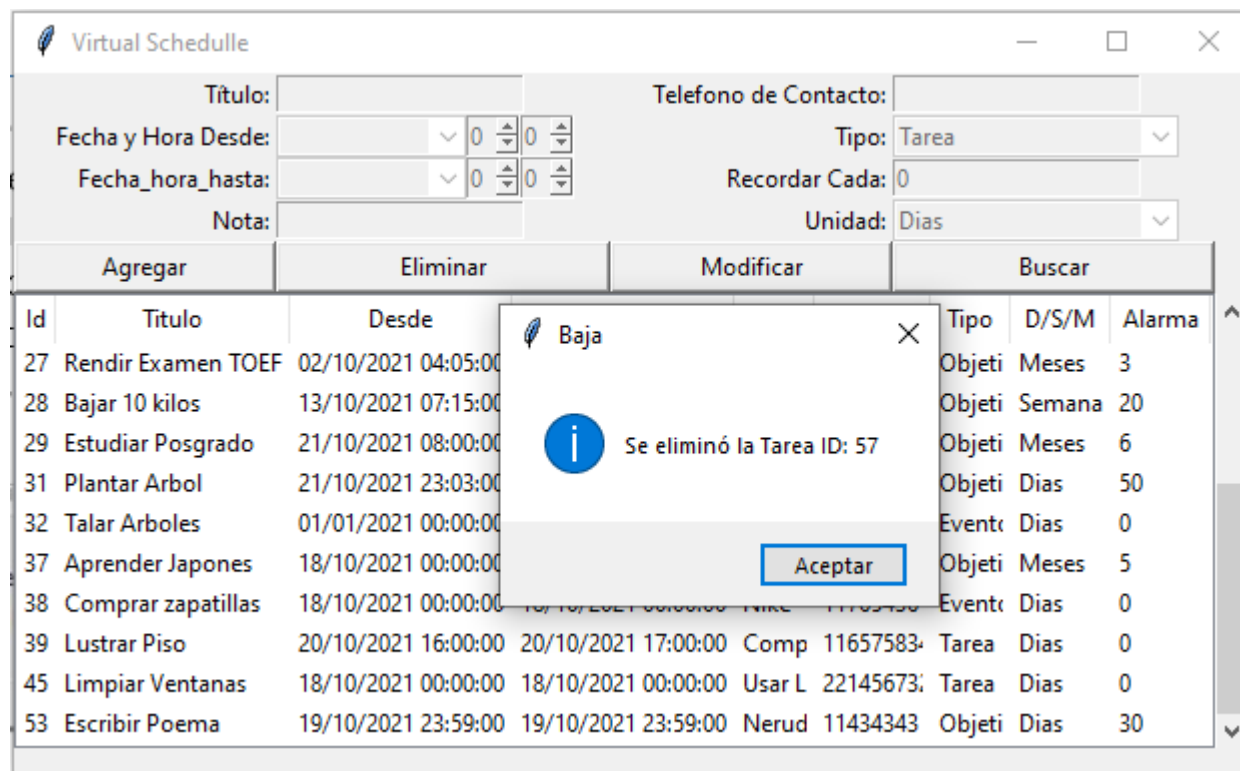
Virtual Schedulle

Título:
Telefono de Contacto:
Fecha y Hora Desde: 0 0
Tipo: Tarea
Fecha_hora_hasta: 0 0
Recordar Cada: 0
Nota:
Unidad: Dias

Agregar | Eliminar | Modificar | Buscar

| Id | Titulo | Desde | | | | Tipo | D/S/M | Alarma |
|---|---|---|---|---|---|---|---|---|
| 27 | Rendir Examen TOEF | 02/10/2021 04:05:00 | | | | Objeti | Meses | 3 |
| 28 | Bajar 10 kilos | 13/10/2021 07:15:00 | | | | Objeti | Semana | 20 |
| 29 | Estudiar Posgrado | 21/10/2021 08:00:00 | | | | Objeti | Meses | 6 |
| 31 | Plantar Arbol | 21/10/2021 23:03:00 | | | | Objeti | Dias | 50 |
| 32 | Talar Arboles | 01/01/2021 00:00:00 | | | | Evento | Dias | 0 |
| 37 | Aprender Japones | 18/10/2021 00:00:00 | | | | Objeti | Meses | 5 |
| 38 | Comprar zapatillas | 18/10/2021 00:00:00 | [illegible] | Nike | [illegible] | Evento | Dias | 0 |
| 39 | Lustrar Piso | 20/10/2021 16:00:00 | 20/10/2021 17:00:00 | Comp | 11657583 | Tarea | Dias | 0 |
| 45 | Limpiar Ventanas | 18/10/2021 00:00:00 | 18/10/2021 00:00:00 | Usar L | 22145673 | Tarea | Dias | 0 |
| 53 | Escribir Poema | 19/10/2021 23:59:00 | 19/10/2021 23:59:00 | Nerud | 11434343 | Objeti | Dias | 30 |

Baja

Se eliminó la Tarea ID: 57

Aceptar